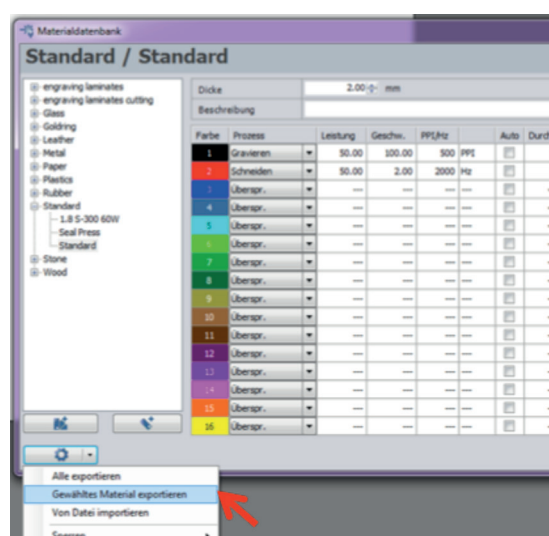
Materialdatenbank

Standard / Standard

engraving laminates
engraving laminates cutting
Glass
Goldring
Leather
Metal
Paper
Plastics
Rubber
Standard
1.8 S-300 60W
Seal Press
Standard
Stone
Wood

Dicke 2.00 mm
Beschreibung

| Farbe | Prozess | Leistung | Geschw. | PPI/Hz | | Auto | Durc |
|---|---|---|---|---|---|---|---|
| 1 | Gravieren | 50.00 | 100.00 | 500 | PPI | | |
| 2 | Schneiden | 50.00 | 2.00 | 2000 | Hz | | |
| 3 | Überspr. | --- | --- | --- | --- | | |
| 4 | Überspr. | --- | --- | --- | --- | | |
| 5 | Überspr. | --- | --- | --- | --- | | |
| 6 | Überspr. | --- | --- | --- | --- | | |
| 7 | Überspr. | --- | --- | --- | --- | | |
| 8 | Überspr. | --- | --- | --- | --- | | |
| 9 | Überspr. | --- | --- | --- | --- | | |
| 10 | Überspr. | --- | --- | --- | --- | | |
| 11 | Überspr. | --- | --- | --- | --- | | |
| 12 | Überspr. | --- | --- | --- | --- | | |
| 13 | Überspr. | --- | --- | --- | --- | | |
| 14 | Überspr. | --- | --- | --- | --- | | |
| 15 | Überspr. | --- | --- | --- | --- | | |
| 16 | Überspr. | --- | --- | --- | --- | | |

Alle exportieren
Gewähltes Material exportieren
Von Datei importieren
Sperren